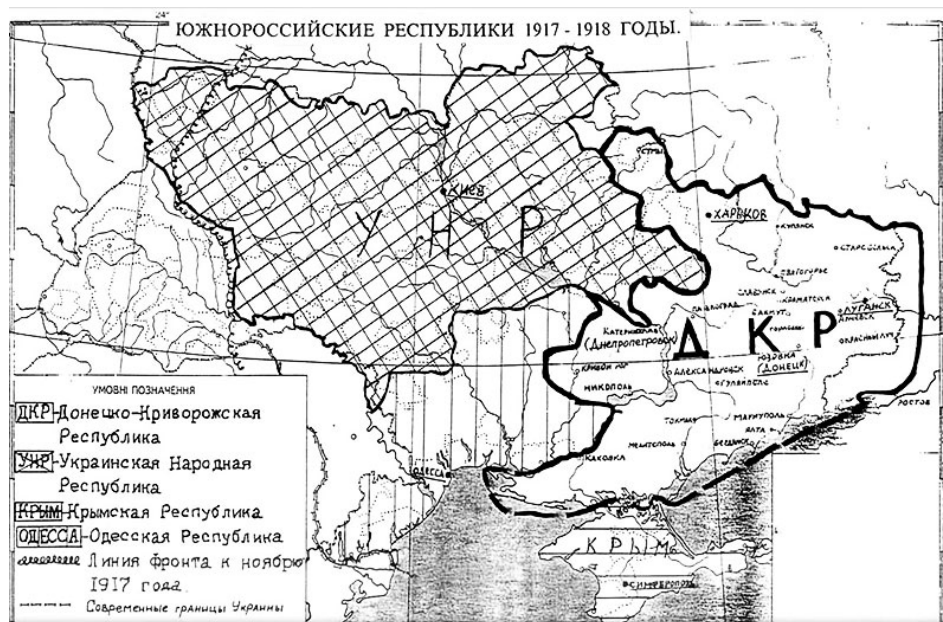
ЮЖНОРОССИЙСКИЕ РЕСПУБЛИКИ 1917 - 1918 ГОДЫ.

24°

Киев

У Н Р

Харьков

Купянск

Старобельск

Славяносербск

Змиев

Славянск

Краматорск

Бахмут

Павлоград

Горловка

Луганск

Екатеринослав (Днепропетровск)

Д К Р

Юзовка (Донецк)

Кривой Рог

Александровск

Никополь

Гуляйполе

Токмак

Мариуполь

Ростов

Мелитополь

Бердянск

Каховка

Одесса

К Р Ы М

Симферополь

УМОВНІ ПОЗНАЧЕННЯ

ДКР - Донецко-Криворожская Республика

УНР - Украинская Народная Республика

КРЫМ - Крымская Республика

ОДЕССА - Одесская Республика

Линия фронта к ноябрю 1917 года

Современные границы Украины